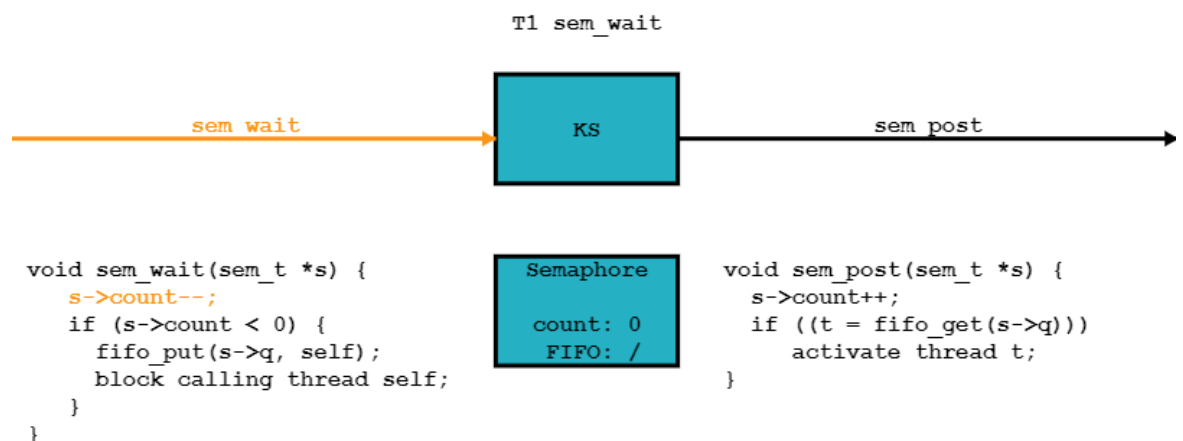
T1 sem_wait

sem wait

KS

sem post

void sem_wait(sem_t *s) {
  s->count--;
  if (s->count < 0) {
    fifo_put(s->q, self);
    block calling thread self;
  }
}

Semaphore

count: 0
FIFO: /

void sem_post(sem_t *s) {
  s->count++;
  if ((t = fifo_get(s->q)))
    activate thread t;
}